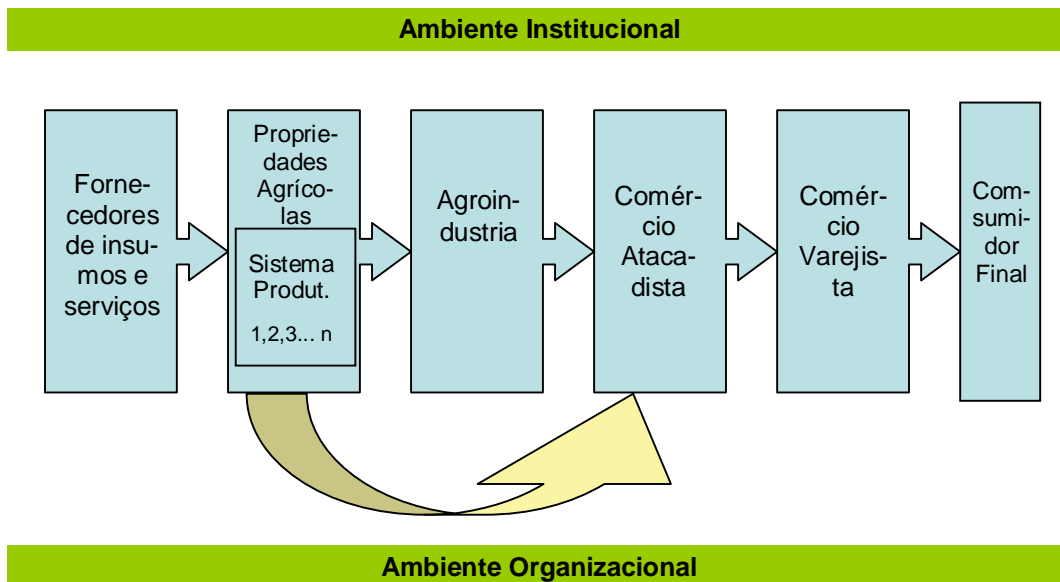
Ambiente Institucional

Fornecedores de insumos e serviços

Propriedades Agrícolas

Sistema Produt.

1,2,3... n

Agroindustria

Comércio Atacadista

Comércio Varejista

Consumidor Final

Ambiente Organizacional